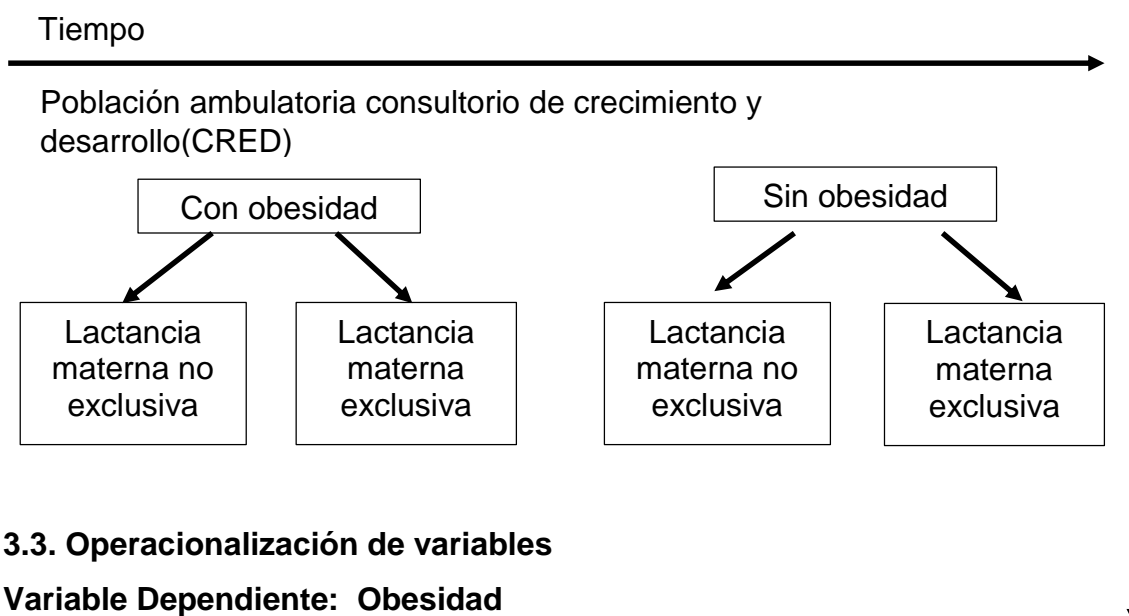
Tiempo

Población ambulatoria consultorio de crecimiento y desarrollo(CRED)

Con obesidad

Sin obesidad

Lactancia materna no exclusiva

Lactancia materna exclusiva

Lactancia materna no exclusiva

Lactancia materna exclusiva

**3.3. Operacionalización de variables**

**Variable Dependiente: Obesidad**